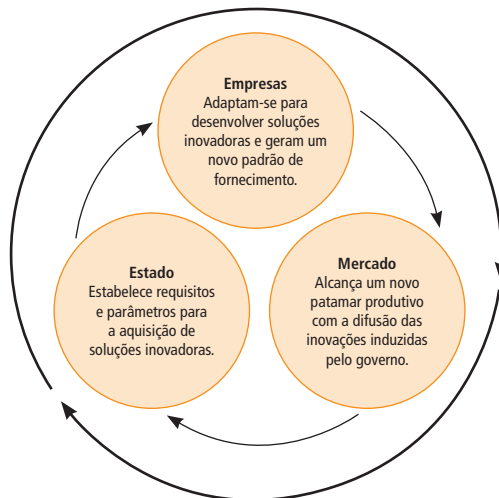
Empresas
Adaptam-se para desenvolver soluções inovadoras e geram um novo padrão de fornecimento.

Mercado
Alcança um novo patamar produtivo com a difusão das inovações induzidas pelo governo.

Estado
Estabelece requisitos e parâmetros para a aquisição de soluções inovadoras.